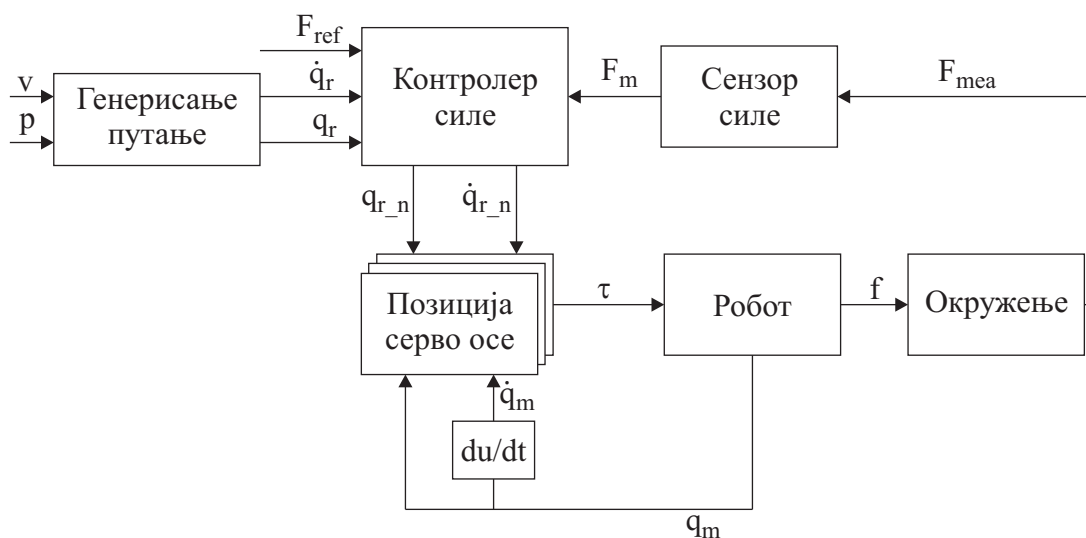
$F_{ref}$

$v$

$p$

Генерисање путање

$\dot{q}_r$

$q_r$

Контролер силе

$F_m$

Сензор силе

$F_{mea}$

$q_{r\_n}$

$\dot{q}_{r\_n}$

Позиција серво осе

$\tau$

Робот

$f$

Окружење

$\dot{q}_m$

du/dt

$q_m$